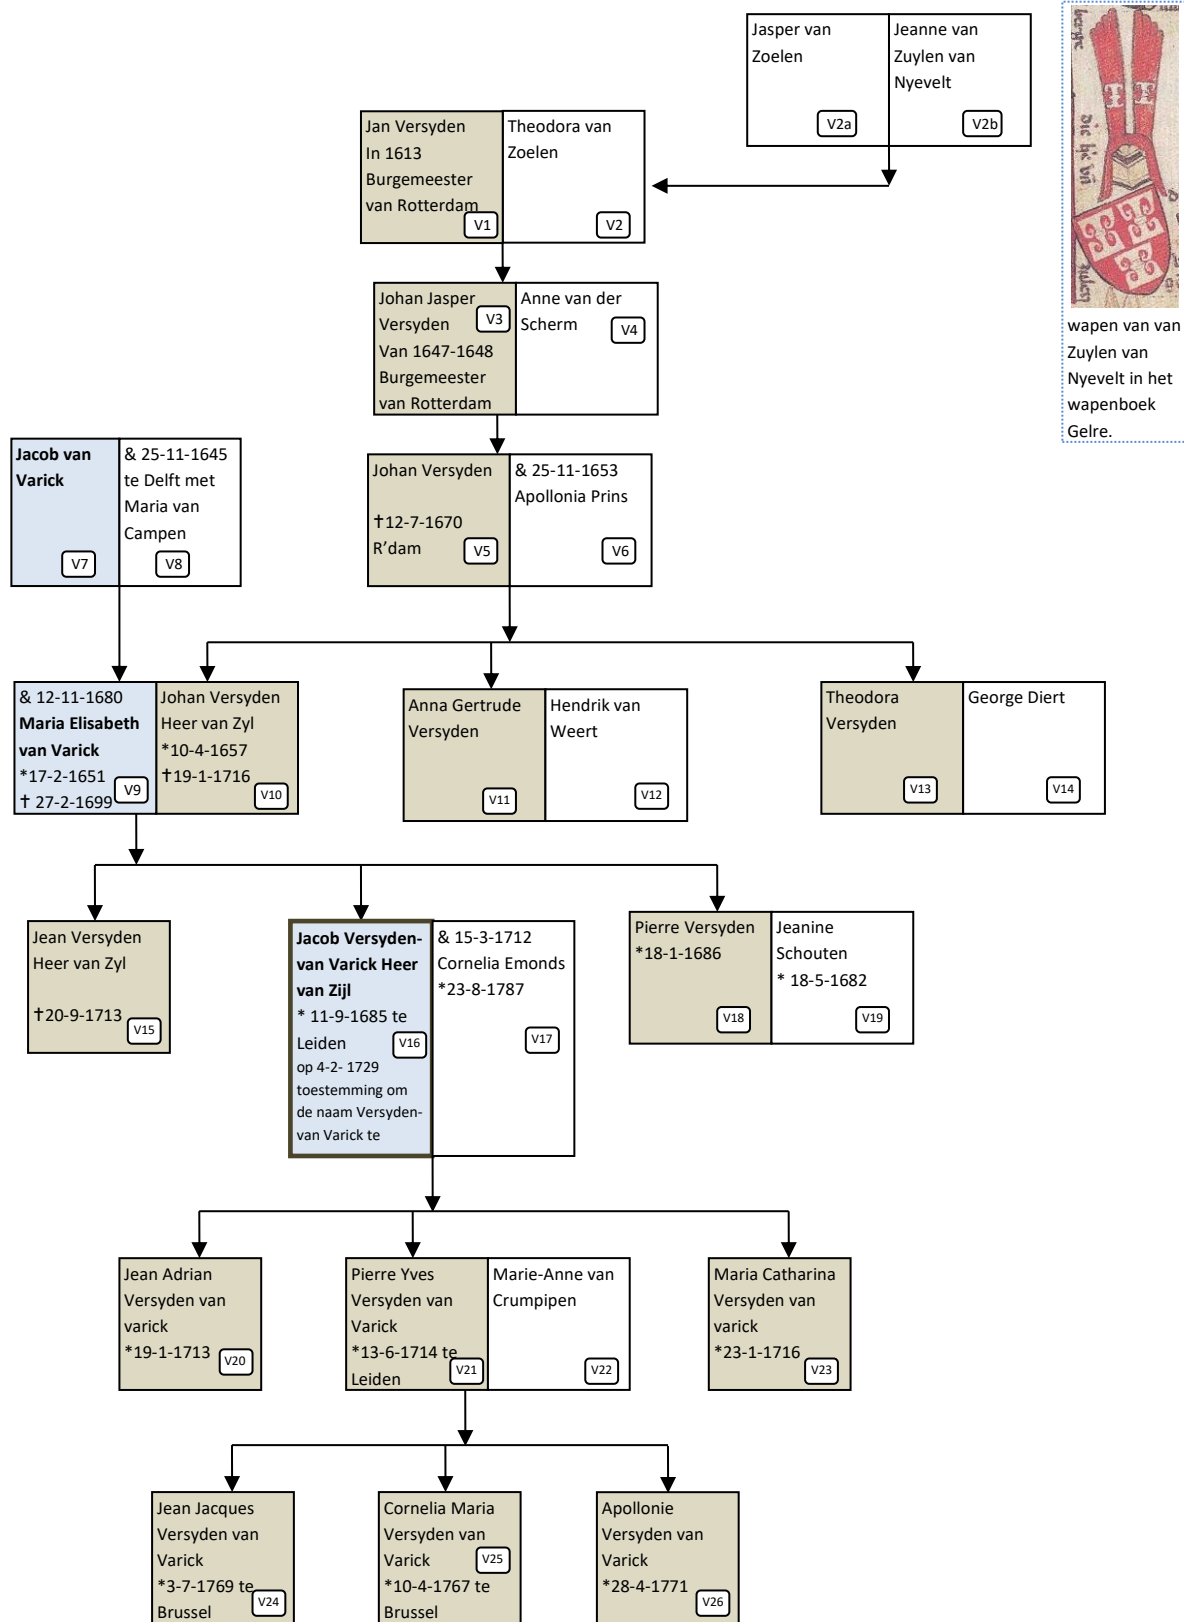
Jasper van Zoelen V2a

Jeanne van Zuylen van Nyevelt V2b

wapen van van Zuylen van Nyevelt in het wapenboek Gelre.

Jan Versyden In 1613 Burgemeester van Rotterdam V1

Theodora van Zoelen V2

Johan Jasper Versyden V3 Van 1647-1648 Burgemeester van Rotterdam

Anne van der Scherm V4

Jacob van Varick V7

& 25-11-1645 te Delft met Maria van Campen V8

Johan Versyden †12-7-1670 R'dam V5

& 25-11-1653 Apollonia Prins V6

& 12-11-1680 Maria Elisabeth van Varick *17-2-1651 † 27-2-1699 V9

Johan Versyden Heer van Zyl *10-4-1657 †19-1-1716 V10

Anna Gertrude Versyden V11

Hendrik van Weert V12

Theodora Versyden V13

George Diert V14

Jean Versyden Heer van Zyl †20-9-1713 V15

Jacob Versyden-van Varick Heer van Zijl * 11-9-1685 te Leiden V16 op 4-2- 1729 toestemming om de naam Versyden-van Varick te

& 15-3-1712 Cornelia Emonds *23-8-1787 V17

Pierre Versyden *18-1-1686 V18

Jeanine Schouten * 18-5-1682 V19

Jean Adrian Versyden van varick *19-1-1713 V20

Pierre Yves Versyden van Varick *13-6-1714 te Leiden V21

Marie-Anne van Crumpipen V22

Maria Catharina Versyden van varick *23-1-1716 V23

Jean Jacques Versyden van Varick *3-7-1769 te Brussel V24

Cornelia Maria Versyden van Varick V25 *10-4-1767 te Brussel

Apollonie Versyden van Varick *28-4-1771 V26